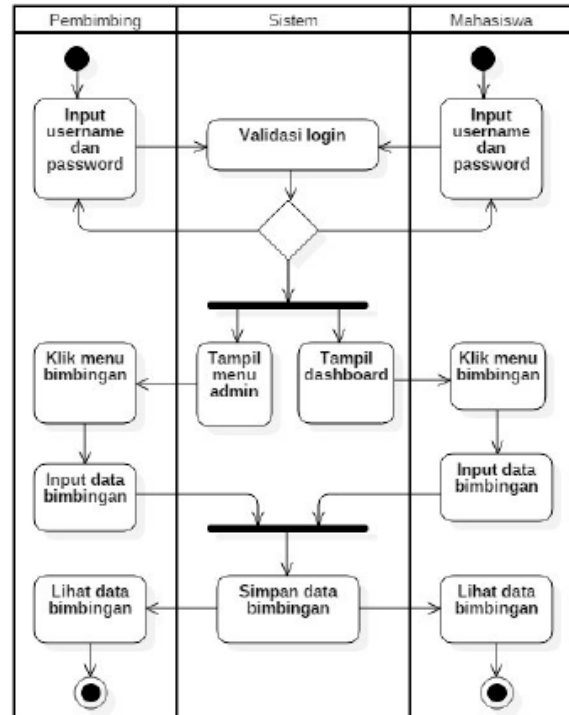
Pembimbing

Sistem

Mahasiswa

Input username dan password

Validasi login

Input username dan password

Tampil menu admin

Tampil dashboard

Klik menu bimbingan

Klik menu bimbingan

Input data bimbingan

Input data bimbingan

Lihat data bimbingan

Simpan data bimbingan

Lihat data bimbingan